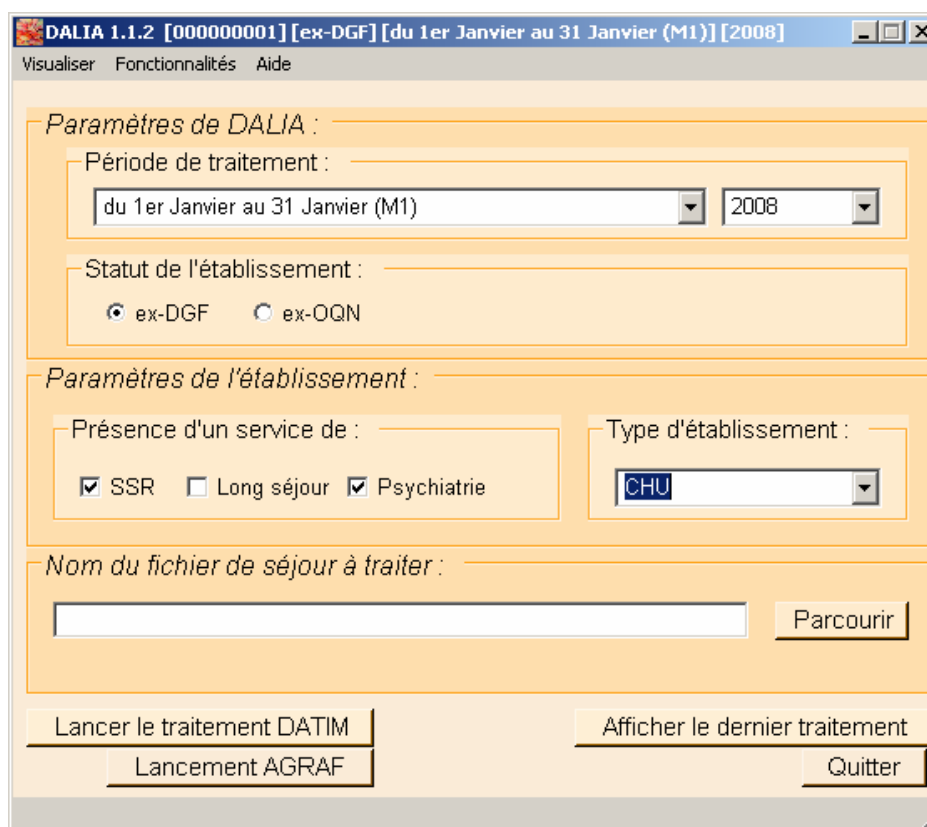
DALIA 1.1.2 [000000001] [ex-DGF] [du 1er Janvier au 31 Janvier (M1)] [2008]

Visualiser Fonctionnalités Aide

Paramètres de DALIA :

Période de traitement :

du 1er Janvier au 31 Janvier (M1)

2008

Statut de l'établissement :

ex-DGF ex-OQN

Paramètres de l'établissement :

Présence d'un service de :

SSR Long séjour Psychiatrie

Type d'établissement :

CHU

Nom du fichier de séjour à traiter :

Parcourir

Lancer le traitement DATIM

Afficher le dernier traitement

Lancement AGRAF

Quitter